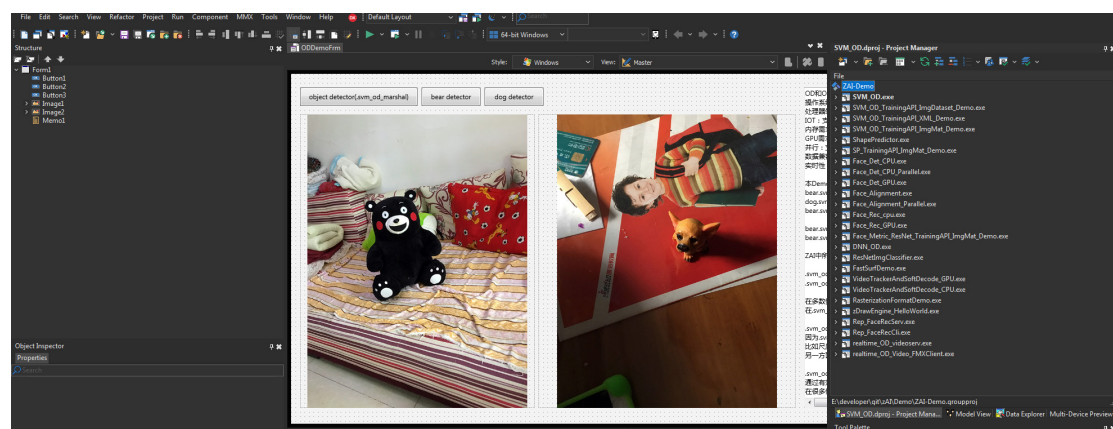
File Edit Search View Refactor Project Run Component MMX Tools Window Help Default Layout Search

64-bit Windows

Structure

Form1
Button1
Button2
Button3
Image1
Image2
Memo1

ODDemoFrm

Style: Windows View: Master

object detector(.svm_od_marshal) bear detector dog detector

OD和O
操作系
处理器
IOT：支
内存需
GPU需
并行：
数据集
实时性

本Demo
bear.sv
dog.sv
bear.sv

bear.sv
bear.sv

ZAI中所

.svm_o
.svm_o

在多数
在.svm

.svm_o
因为.sv
比如尺
另一方

.svm_o
通过有
在很多

Object Inspector
Properties
Search

SVM_OD.dproj - Project Manager

File
ZAI-Demo
SVM_OD.exe
SVM_OD_TrainingAPI_ImgDataset_Demo.exe
SVM_OD_TrainingAPI_XML_Demo.exe
SVM_OD_TrainingAPI_ImgMat_Demo.exe
ShapePredictor.exe
SP_TrainingAPI_ImgMat_Demo.exe
Face_Det_CPU.exe
Face_Det_CPU_Parallel.exe
Face_Det_GPU.exe
Face_Alignment.exe
Face_Alignment_Parallel.exe
Face_Rec_cpu.exe
Face_Rec_GPU.exe
Face_Metric_ResNet_TrainingAPI_ImgMat_Demo.exe
DNN_OD.exe
ResNetImgClassifier.exe
FastSurfDemo.exe
VideoTrackerAndSoftDecode_GPU.exe
VideoTrackerAndSoftDecode_CPU.exe
RasterizationFormatDemo.exe
zDrawEngine_HelloWorld.exe
Rep_FaceRecServ.exe
Rep_FaceRecCli.exe
realtime_OD_videoserv.exe
realtime_OD_Video_FMXClient.exe

E:\developer\zAI\Demo\ZAI-Demo.groupproj
SVM_OD.dproj - Project Mana... Model View Data Explorer Multi-Device Preview
Tool Palette